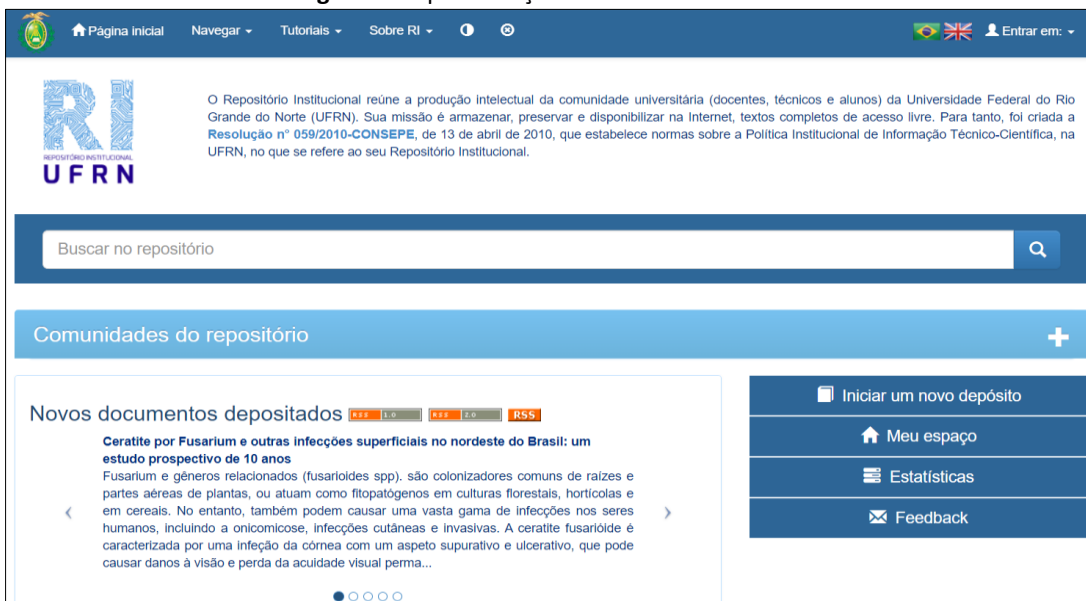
Página inicial Navegar ▾ Tutoriais ▾ Sobre RI ▾

Entrar em: ▾

RI
REPOSITÓRIO INSTITUCIONAL
UFRN

O Repositório Institucional reúne a produção intelectual da comunidade universitária (docentes, técnicos e alunos) da Universidade Federal do Rio Grande do Norte (UFRN). Sua missão é armazenar, preservar e disponibilizar na Internet, textos completos de acesso livre. Para tanto, foi criada a **Resolução nº 059/2010-CONSEPE**, de 13 de abril de 2010, que estabelece normas sobre a Política Institucional de Informação Técnico-Científica, na UFRN, no que se refere ao seu Repositório Institucional.

Buscar no repositório

Comunidades do repositório

Novos documentos depositados RSS 1.0 RSS 2.0 RSS

**Ceratite por Fusarium e outras infecções superficiais no nordeste do Brasil: um estudo prospectivo de 10 anos**

Fusarium e gêneros relacionados (fusarioides spp). são colonizadores comuns de raízes e partes aéreas de plantas, ou atuam como fitopatógenos em culturas florestais, hortícolas e em cereais. No entanto, também podem causar uma vasta gama de infecções nos seres humanos, incluindo a onicomicose, infecções cutâneas e invasivas. A ceratite fusarióide é caracterizada por uma infeção da córnea com um aspeto supurativo e ulcerativo, que pode causar danos à visão e perda da acuidade visual perma...

Iniciar um novo depósito

Meu espaço

Estatísticas

Feedback